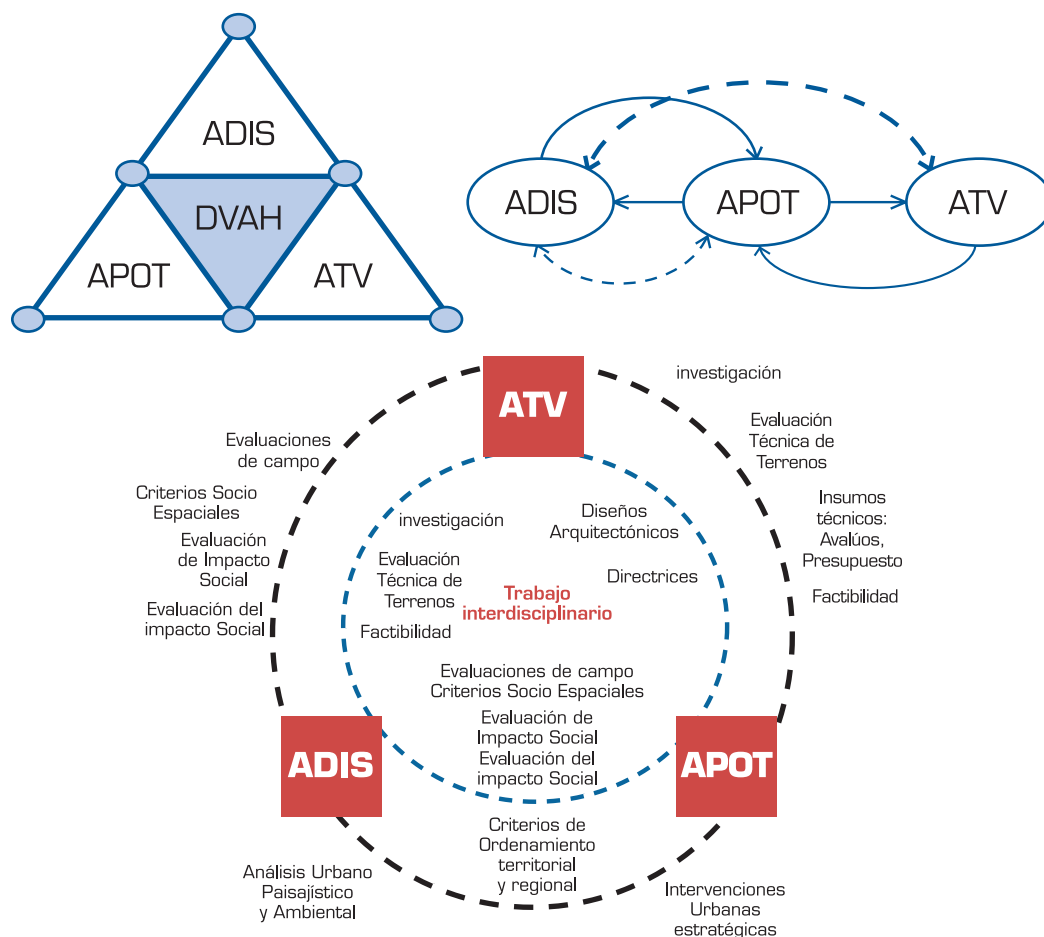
ADIS
DVAH
APOT
ATV

ADIS
APOT
ATV

ATV
investigación
Evaluación Técnica de Terrenos
Insumos técnicos: Avalúos, Presupuesto
Factibilidad
Evaluaciones de campo
Criterios Socio Espaciales
Evaluación de Impacto Social
Evaluación del impacto Social
investigación
Diseños Arquitectónicos
Evaluación Técnica de Terrenos
Directrices
Trabajo interdisciplinario
Factibilidad
Evaluaciones de campo
Criterios Socio Espaciales
Evaluación de Impacto Social
Evaluación del impacto Social
ADIS
APOT
Criterios de Ordenamiento territorial y regional
Análisis Urbano Paisajístico y Ambiental
Intervenciones Urbanas estratégicas